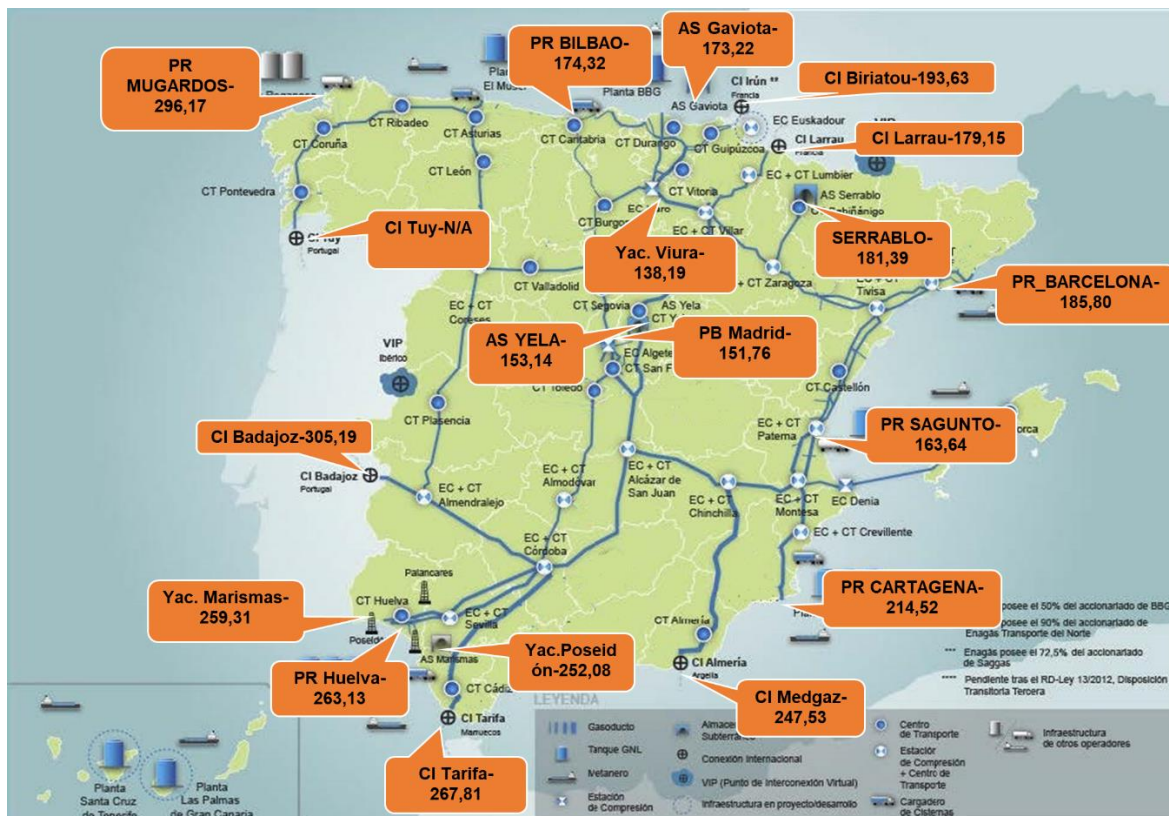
PR MUGARDOS-296,17

PR BILBAO-174,32

AS Gaviota-173,22

CI Biriatou-193,63

CI Larrau-179,15

CI Tuy-N/A

Yac. Viura-138,19

SERRABLO-181,39

PR_BARCELONA-185,80

AS YELA-153,14

PB Madrid-151,76

CI Badajoz-305,19

PR SAGUNTO-163,64

PR CARTAGENA-214,52

Yac. Marismas-259,31

Yac.Poseidón-252,08

PR Huelva-263,13

CI Medgaz-247,53

CI Tarifa-267,81

Planta El Musel
Planta BBG
CI Irún **
Francia
AS Gaviota
EC Euskadour
VIP
CI Larrau
Francia
CT Ribadeo
CT Asturias
CT Cantabria
CT Durango
CT Guipúzcoa
CT Coruña
CT León
CT Vitoria
EC + CT Lumbier
AS Serrablo
CT Sabiñánigo
CT Pontevedra
CT Burgos
EC Haro
EC + CT Villar
CI Tuy
Portugal
CT Valladolid
EC + CT Zaragoza
EC + CT Tivisa
EC + CT Coreses
CT Segovia
AS Yela
CT Yela
VIP Ibérico
EC Algete
CT San Fernando
CT Toledo
CT Castellón
CT Plasencia
EC + CT Paterna
Menorca
CI Badajoz
Portugal
EC + CT Almendralejo
EC + CT Almodóvar
EC + CT Alcázar de San Juan
EC + CT Chinchilla
EC + CT Montesa
EC Denia
EC + CT Crevillente
EC + CT Córdoba
Palancares
CT Huelva
Poseidón
EC + CT Sevilla
AS Marismas
CT Almería
CI Almería
Argelia
CT Cádiz
CI Tarifa
Marruecos
Planta Santa Cruz de Tenerife
Planta Las Palmas de Gran Canaria

* posee el 50% del accionariado de BBG
** posee el 90% del accionariado de Enagás Transporte del Norte
*** Enagás posee el 72,5% del accionariado de Saggas
**** Pendiente tras el RD-Ley 13/2012, Disposición Transitoria Tercera

LEYENDA
Gasoducto
Tanque GNL
Metanero
Estación de Compresión
Almacenamiento Subterráneo
Conexión Internacional
VIP (Punto de Interconexión Virtual)
Infraestructura en proyecto/desarrollo
Centro de Transporte
Estación de Compresión + Centro de Transporte
Cargadero de Cisternas
Infraestructura de otros operadores